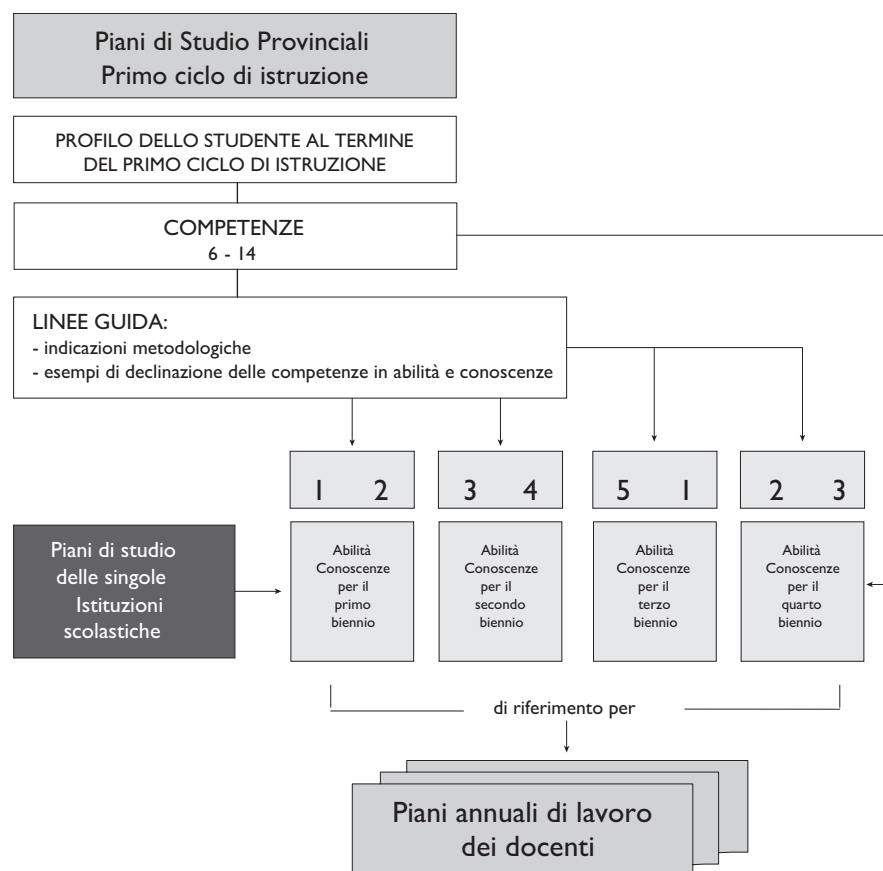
Piani di Studio Provinciali
Primo ciclo di istruzione

PROFILO DELLO STUDENTE AL TERMINE DEL PRIMO CICLO DI ISTRUZIONE

COMPETENZE
6 - 14

LINEE GUIDA:
- indicazioni metodologiche
- esempi di declinazione delle competenze in abilità e conoscenze

1 2

3 4

5 1

2 3

Piani di studio delle singole Istituzioni scolastiche

Abilità Conoscenze per il primo biennio

Abilità Conoscenze per il secondo biennio

Abilità Conoscenze per il terzo biennio

Abilità Conoscenze per il quarto biennio

di riferimento per

Piani annuali di lavoro dei docenti